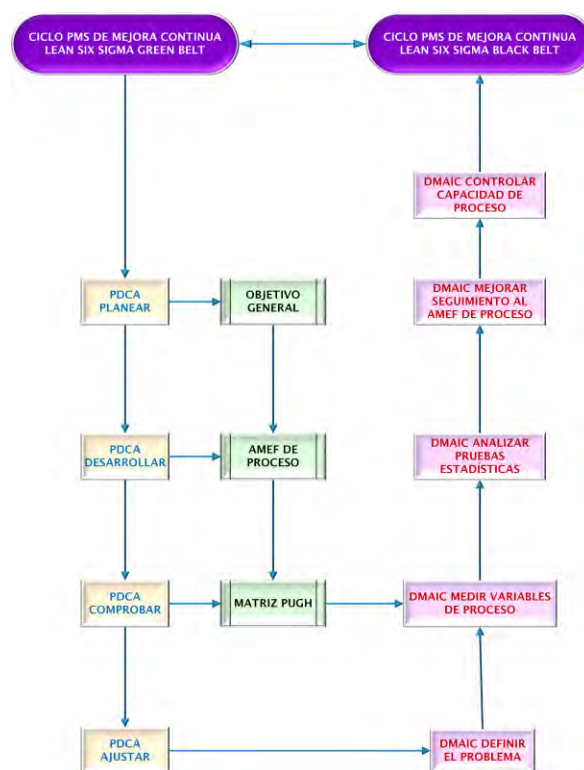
CICLO PMS DE MEJORA CONTINUA LEAN SIX SIGMA GREEN BELT

CICLO PMS DE MEJORA CONTINUA LEAN SIX SIGMA BLACK BELT

DMAIC CONTROLAR CAPACIDAD DE PROCESO

DMAIC MEJORAR SEGUIMIENTO AL AMEF DE PROCESO

PDCA PLANEAR

OBJETIVO GENERAL

DMAIC ANALIZAR PRUEBAS ESTADÍSTICAS

PDCA DESARROLLAR

AMEF DE PROCESO

PDCA COMPROBAR

MATRIZ PUGH

DMAIC MEDIR VARIABLES DE PROCESO

PDCA AJUSTAR

DMAIC DEFINIR EL PROBLEMA